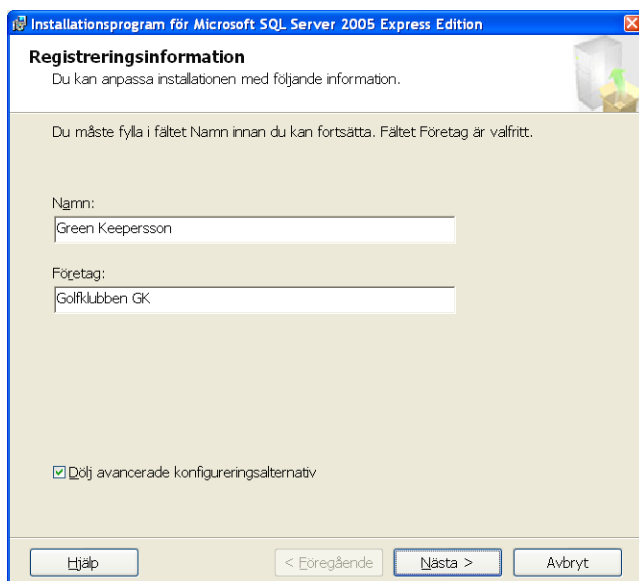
Installationsprogram för Microsoft SQL Server 2005 Express Edition

Registreringsinformation
Du kan anpassa installationen med följande information.

Du måste fylla i fältet Namn innan du kan fortsätta. Fältet Företag är valfritt.

Namn:
Green Keepersson

Företag:
Golfklubben GK

Dölj avancerade konfigureringsalternativ

Hjälp
< Föregående
Nästa >
Avbryt